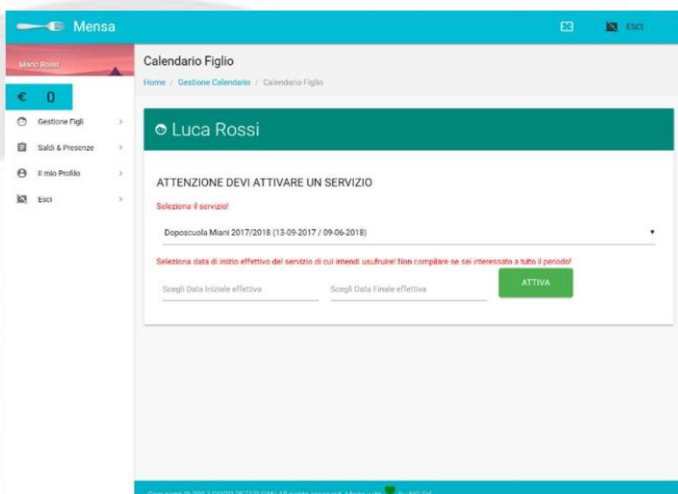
Mensa

ESCI

Mario Rossi

€ 0

Gestione Figli

Saldi & Presenze

Il mio Profilo

Esci

Calendario Figlio

Home / Gestione Calendario / Calendario Figlio

Luca Rossi

ATTENZIONE DEVI ATTIVARE UN SERVIZIO

Seleziona il servizio!

Doposcuola Miani 2017/2018 (13-09-2017 / 09-06-2018)

Seleziona data di inizio effettivo del servizio di cui intendi usufruire! Non compilare se sei interessato a tutto il periodo!

Scegli Data Iniziale effettiva

Scegli Data Finale effettiva

ATTIVA

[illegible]